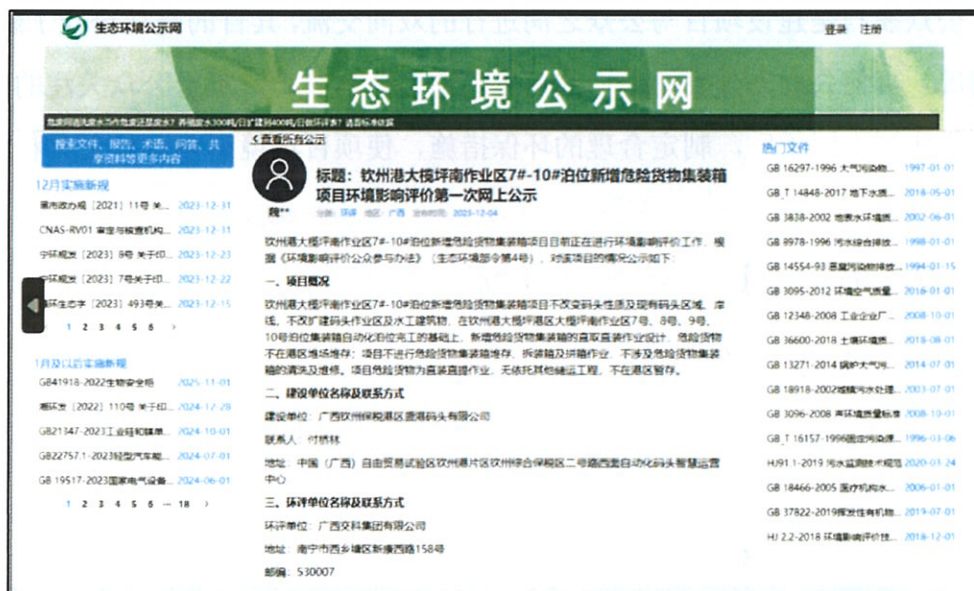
生态环境公示网

登录 注册

生态环境公示网

危废间混凝废水存在危废还是废水？ 养殖废水300吨/日扩建到400吨/日做环评吗？ 选取标准依据

搜索文件、报告、术语、问答、共享资料等更多内容

12月实施新规

黑市政办规〔2021〕11号 关... 2023-12-31
CNAS-RV01 审定与核查机构... 2023-12-31
宁环规发 关于印... 2023-12-23
宁环规发〔2023〕7号关于印... 2023-12-22
黑生态字〔2023〕49号关... 2023-12-15

1 2 3 4 5 6 »

1月及以后实施新规

GB41918-2022生物安全柜 2025-11-01
潮环发〔2022〕110号 关于印... 2024-12-29
GB21347-2023工业硅和镁... 2024-10-01
GB22757.1-2023轻型汽车能... 2024-07-01
GB 19517-2023国家电气设备... 2024-06-01

1 2 3 4 5 6 ... 18 »

< 查看所有公示

魏**

标题：钦州港大榄坪南作业区7#-10#泊位新增危险货物集装箱项目环境影响评价第一次网上公示

分类: 环评 地区: 广西 发布时间: 2023-12-04

钦州港大榄坪南作业区7#-10#泊位新增危险货物集装箱项目目前正在进行环境影响评价工作，根据《环境影响评价公众参与办法》（生态环境部令第4号），对该项目的情况公示如下：

一、项目概况

钦州港大榄坪南作业区7#-10#泊位新增危险货物集装箱项目不改变码头性质及现有码头区域、岸线，不改扩建码头作业区及水工建筑物，在钦州港大榄坪港区大榄坪南作业区7号、8号、9号、10号泊位集装箱自动化泊位完工的基础上，新增危险货物集装箱的直取直装作业设计，危险货物不在港区堆场堆存；项目不进行危险货物集装箱堆存、拆装箱及拼箱作业，不涉及危险货物集装箱的清洗及维修。项目危险货物为直装直提作业，无依托其他储运工程，不在港区暂存。

二、建设单位名称及联系方式

建设单位：广西钦州保税港区盛港码头有限公司

联系人：付桥林

地址：中国（广西）自由贸易试验区钦州港片区钦州综合保税区二号路西段自动化码头智慧运营中心

三、环评单位名称及联系方式

环评单位：广西交科集团有限公司

地址：南宁市西乡塘区新康西路158号

邮编：530007

热门文件

GB 16297-1996 大气污染物... 1997-01-01
GB_T 14848-2017 地下水质... 2018-05-01
GB 3838-2002 地表水环境质... 2002-06-01
GB 8978-1996 污水综合排放... 1998-01-01
GB 14554-93 恶臭污染物排... 1994-01-15
GB 3095-2012 环境空气质量... 2016-01-01
GB 12348-2008 工业企业厂... 2008-10-01
GB 36600-2018 土壤环境质... 2018-08-01
GB 13271-2014 锅炉大气污... 2014-07-01
GB 18918-2002城镇污水处理... 2003-07-01
GB 3096-2008 声环境质量标准 2008-10-01
GB_T 16157-1996固定污染源... 1996-03-06
HJ 91.1-2019 污水监测技术规范 2020-03-24
GB 18466-2005 医疗机构水... 2006-01-01
GB 37822-2019挥发性有机物... 2019-07-01
HJ 2.2-2018 环境影响评价技... 2018-12-01